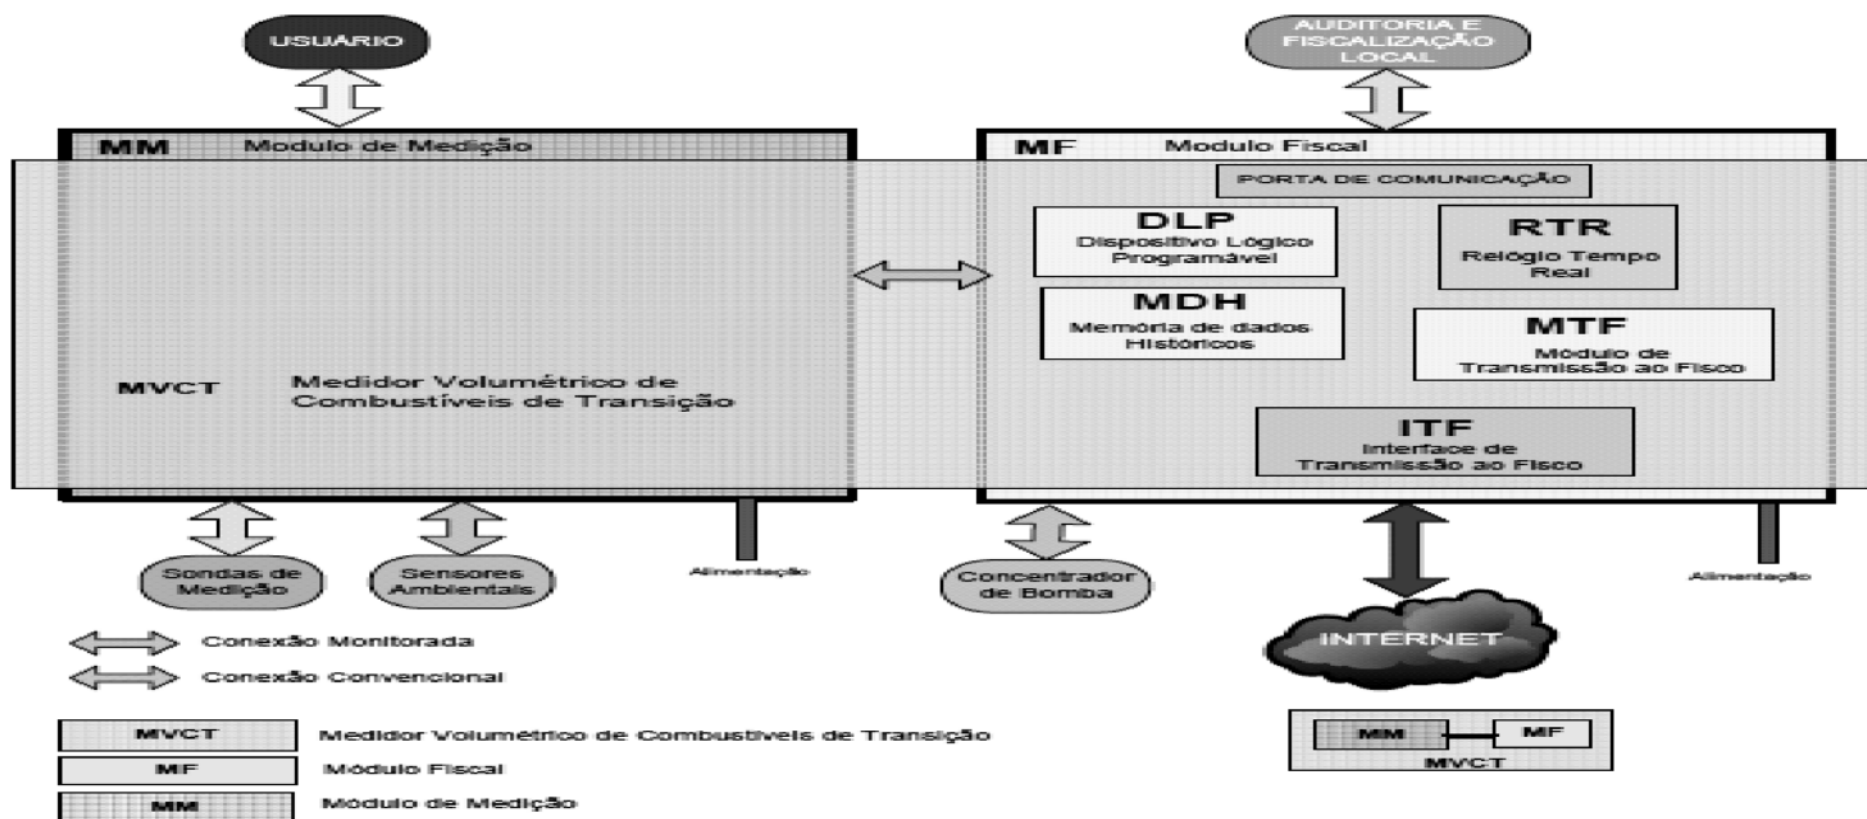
USUARIO

AUDITORIA E FISCALIZAÇÃO LOCAL

MM Modulo de Medição

MF Modulo Fiscal

PORTA DE COMUNICAÇÃO

DLP
Dispositivo Lógico Programável

RTR
Relógio Tempo Real

MDH
Memória de dados Históricos

MTF
Módulo de Transmissão ao Fisco

MVCT Medidor Volumétrico de Combustíveis de Transição

ITF
Interface de Transmissão ao Fisco

Sondas de Medição

Sensores Ambientais

Alimentação

Concentrador de Bomba

Alimentação

INTERNET

Conexão Monitorada

Conexão Convencional

MVCT Medidor Volumétrico de Combustiveis de Transição

MF Módulo Fiscal

MM Módulo de Medição

MM MF
MVCT